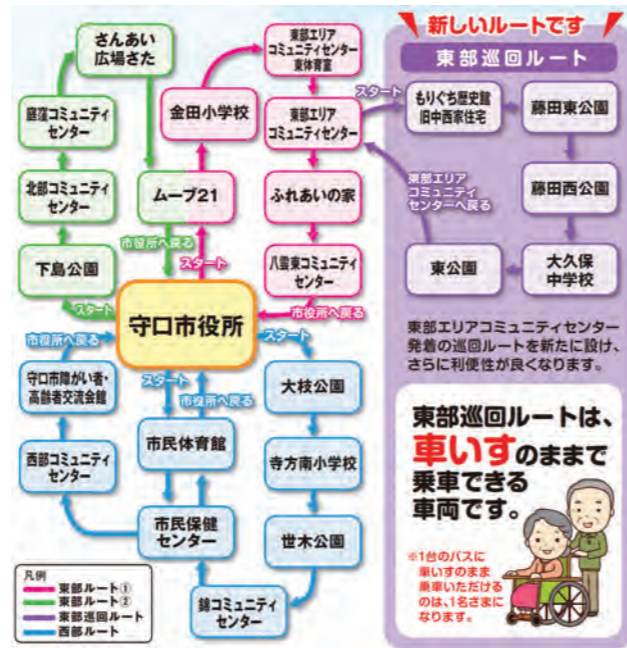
さんあい広場さた

庭窪コミュニティセンター

北部コミュニティセンター

下島公園

東部エリアコミュニティセンター東体育室

金田小学校

東部エリアコミュニティセンター

ムーブ21

ふれあいの家

八雲東コミュニティセンター

市役所へ戻る

スタート

スタート

守口市役所

市役所へ戻る

スタート

市役所へ戻る

スタート

市役所へ戻る

守口市障がい者・高齢者交流会館

西部コミュニティセンター

市民体育館

市民保健センター

錦コミュニティセンター

大枝公園

寺方南小学校

世木公園

新しいルートです

東部巡回ルート

スタート

もりぐち歴史館旧中西家住宅

藤田東公園

東部エリアコミュニティセンターへ戻る

藤田西公園

東公園

大久保中学校

東部エリアコミュニティセンター発着の巡回ルートを新たに設け、さらに利便性が良くなります。

東部巡回ルートは、車いすのままで乗車できる車両です。

※1台のバスに車いすのまま乗車いただけるのは、1名さまになります。

凡例
東部ルート①
東部ルート②
東部巡回ルート
西部ルート